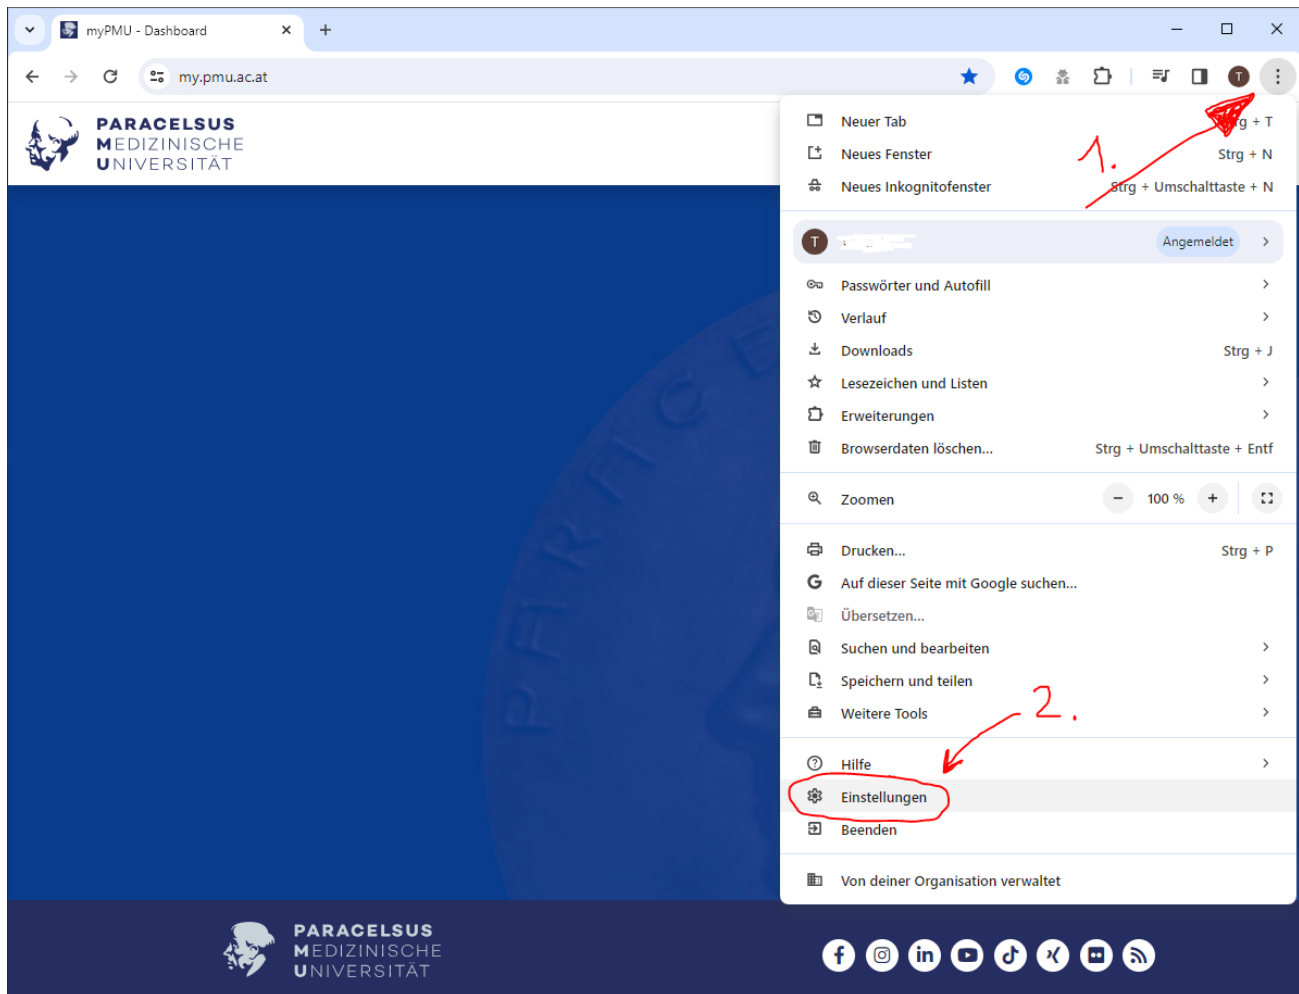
myPMU - Dashboard

my.pmu.ac.at

PARACELSUS
MEDIZINISCHE
UNIVERSITÄT

Neuer Tab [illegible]g + T
Neues Fenster Strg + N
Neues Inkognitofenster Strg + Umschalttaste + N

1.

T Angemeldet

Passwörter und Autofill
Verlauf
Downloads Strg + J
Lesezeichen und Listen
Erweiterungen
Browserdaten löschen... Strg + Umschalttaste + Entf

Zoomen − 100 % +

Drucken... Strg + P
Auf dieser Seite mit Google suchen...
Übersetzen...
Suchen und bearbeiten
Speichern und teilen
Weitere Tools

2.

Hilfe
Einstellungen
Beenden

Von deiner Organisation verwaltet

PARACELSUS
MEDIZINISCHE
UNIVERSITÄT